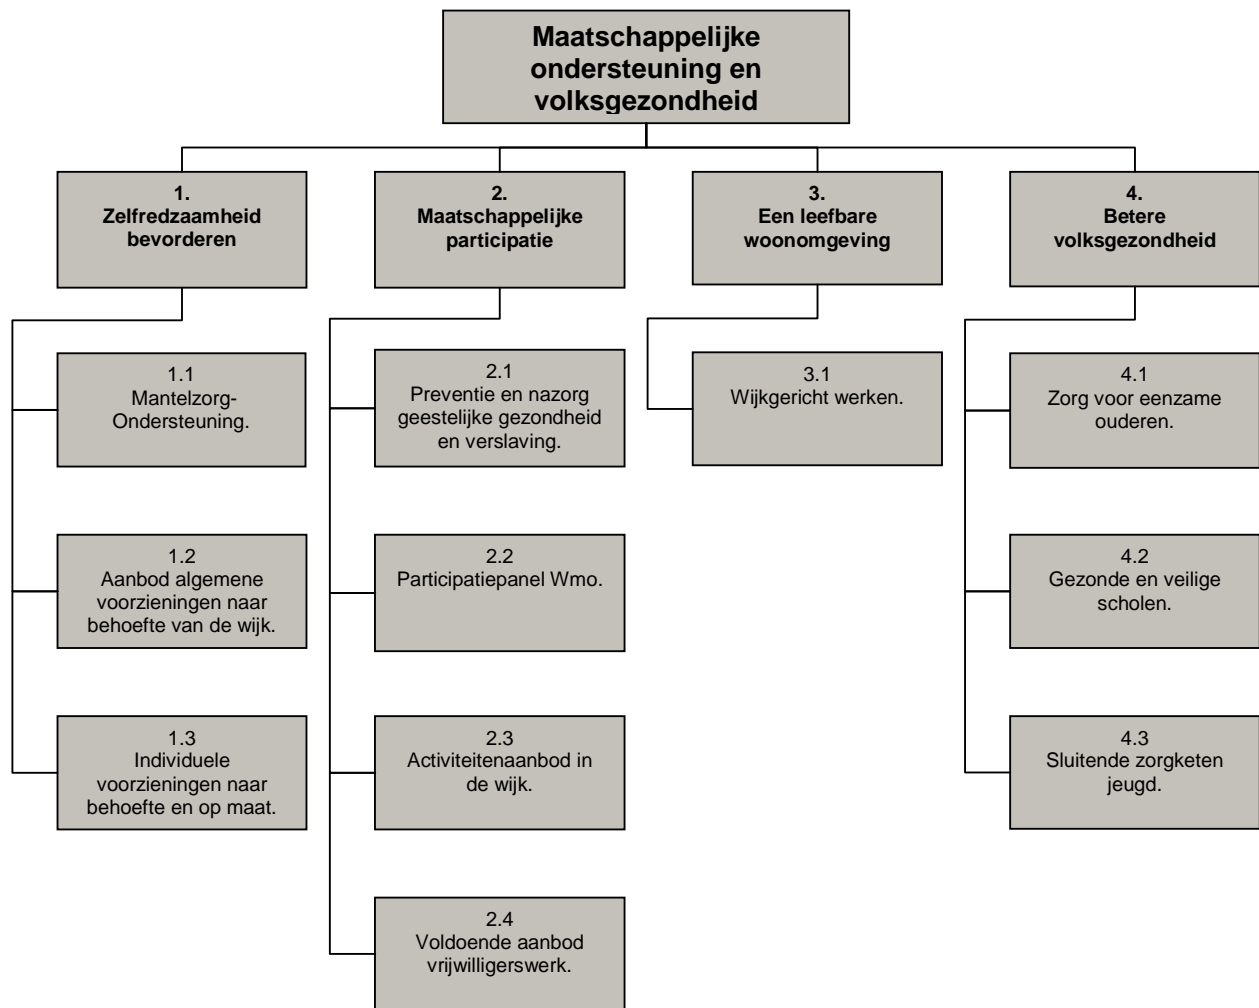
Maatschappelijke ondersteuning en volksgezondheid

1.
Zelfredzaamheid bevorderen

1.1
Mantelzorg-Ondersteuning.

1.2
Aanbod algemene voorzieningen naar behoefte van de wijk.

1.3
Individuele voorzieningen naar behoefte en op maat.

2.
Maatschappelijke participatie

2.1
Preventie en nazorg geestelijke gezondheid en verslaving.

2.2
Participatiepanel Wmo.

2.3
Activiteitenaanbod in de wijk.

2.4
Voldoende aanbod vrijwilligerswerk.

3.
Een leefbare woonomgeving

3.1
Wijkgericht werken.

4.
Betere volksgezondheid

4.1
Zorg voor eenzame ouderen.

4.2
Gezonde en veilige scholen.

4.3
Sluitende zorgketen jeugd.